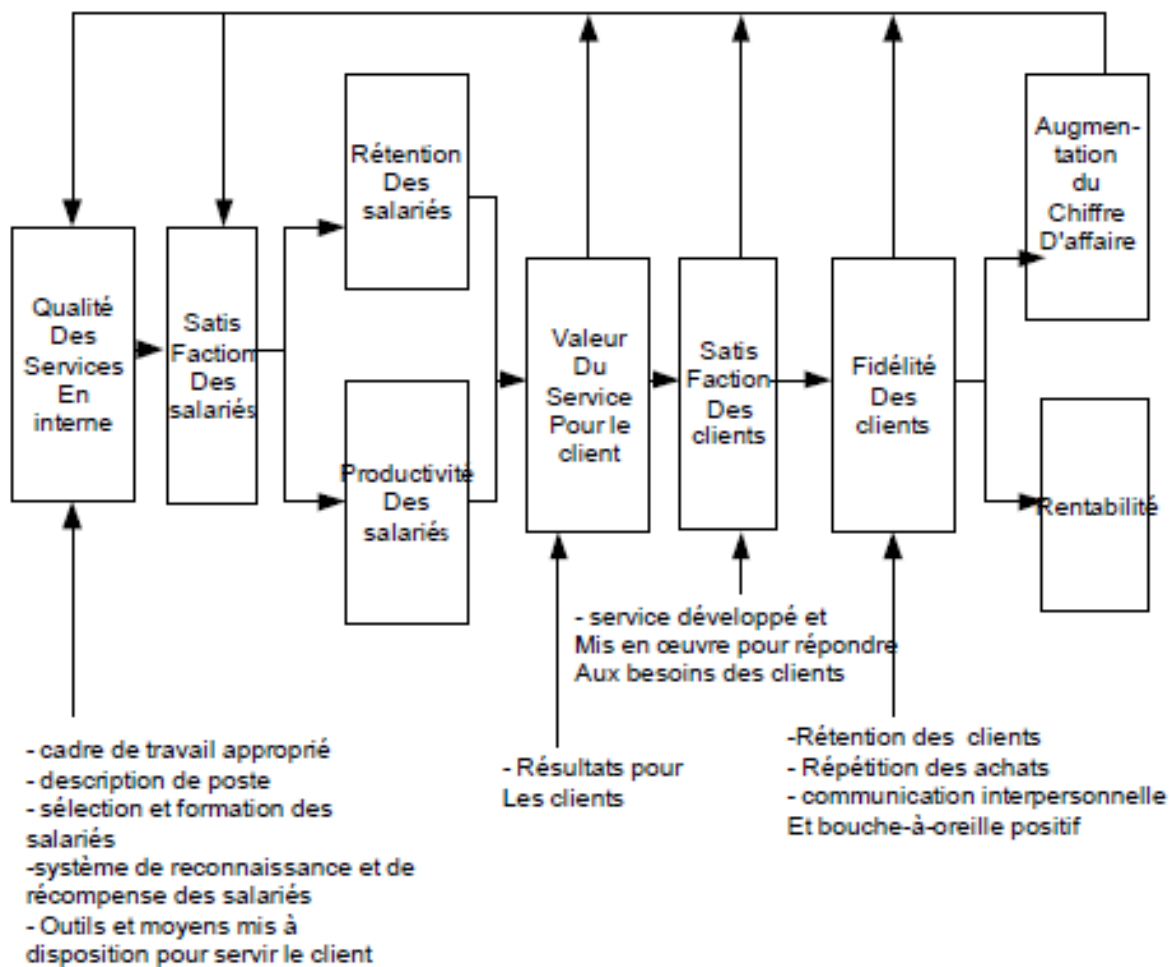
Qualité Des Services En interne

Satis Faction Des salariés

Rétention Des salariés

Productivité Des salariés

Valeur Du Service Pour le client

Satis Faction Des clients

Fidélité Des clients

Augmentation du Chiffre D'affaire

Rentabilité

- service développé et Mis en œuvre pour répondre Aux besoins des clients

- cadre de travail approprié
- description de poste
- sélection et formation des salariés
-système de reconnaissance et de récompense des salariés
- Outils et moyens mis à disposition pour servir le client

- Résultats pour Les clients

-Rétention des clients
- Répétition des achats
- communication interpersonnelle Et bouche-à-oreille positif